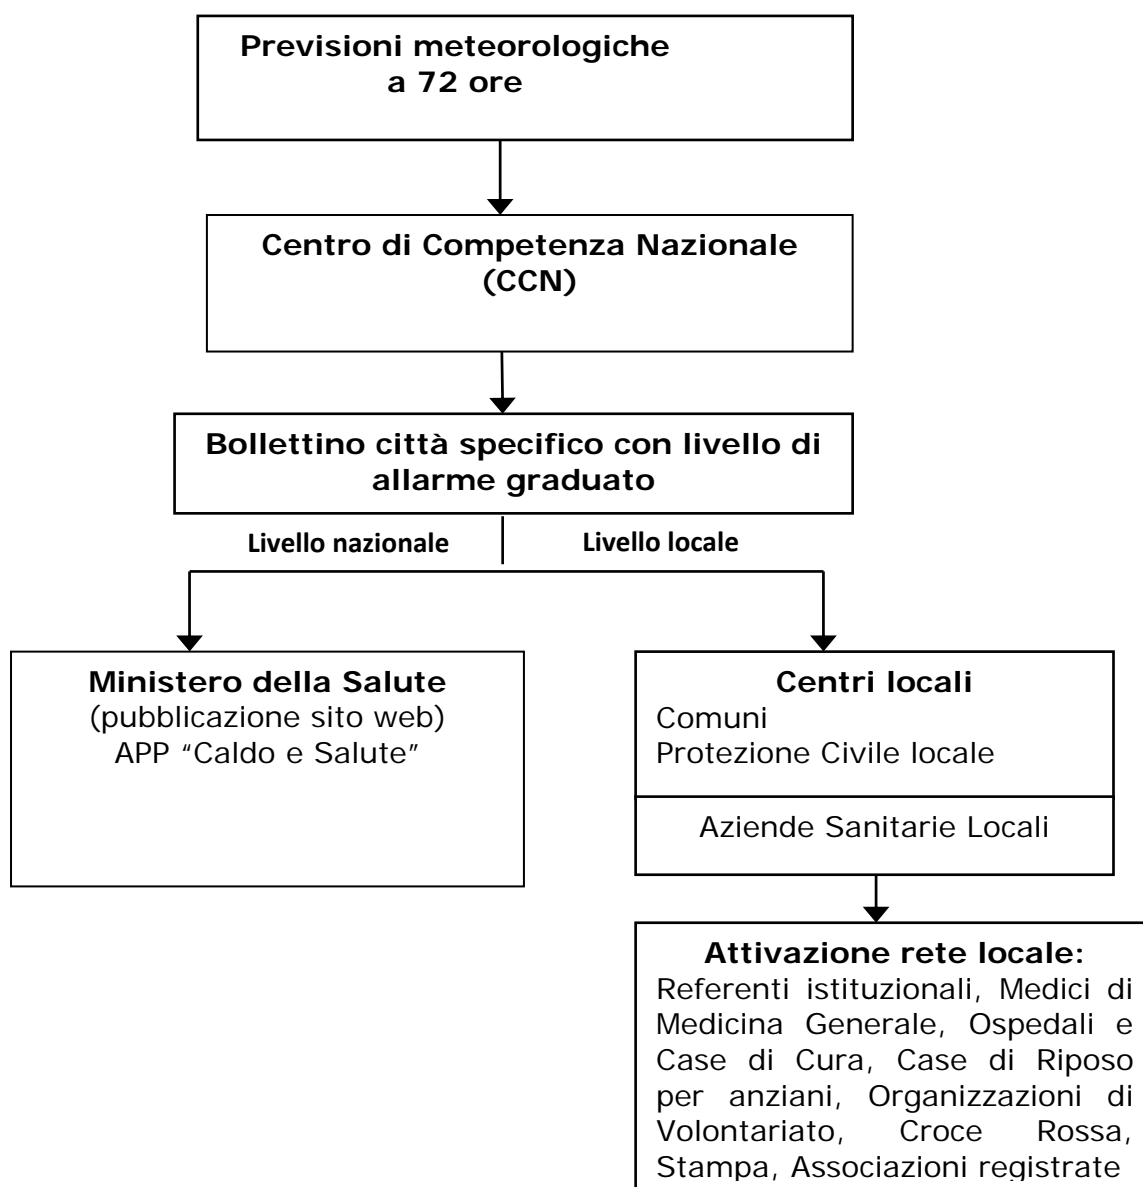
Previsioni meteorologiche a 72 ore

Centro di Competenza Nazionale (CCN)

Bollettino città specifico con livello di allarme graduato

Livello nazionale

Livello locale

Ministero della Salute
(pubblicazione sito web)
APP "Caldo e Salute"

Centri locali
Comuni
Protezione Civile locale

Aziende Sanitarie Locali

Attivazione rete locale:
Referenti istituzionali, Medici di Medicina Generale, Ospedali e Case di Cura, Case di Riposo per anziani, Organizzazioni di Volontariato, Croce Rossa, Stampa, Associazioni registrate